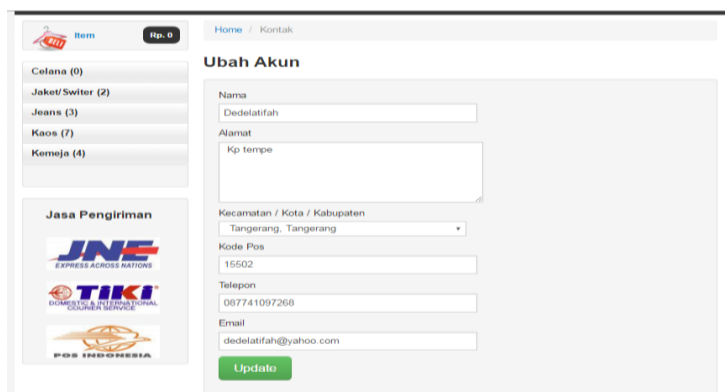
Item
Rp. 0

Celana (0)
Jaket/ Switer (2)
Jeans (3)
Kaos (7)
Kemeja (4)

Jasa Pengiriman

JNE
EXPRESS ACROSS NATIONS

TIKI
DOMESTIC & INTERNATIONAL COURIER SERVICE

POS INDONESIA

Home / Kontak

Ubah Akun

Nama
Dedelatifah
Alamat
Kp tempe
Kecamatan / Kota / Kabupaten
Tangerang, Tangerang
Kode Pos
15502
Telepon
087741097268
Email
dedelatifah@yahoo.com
Update